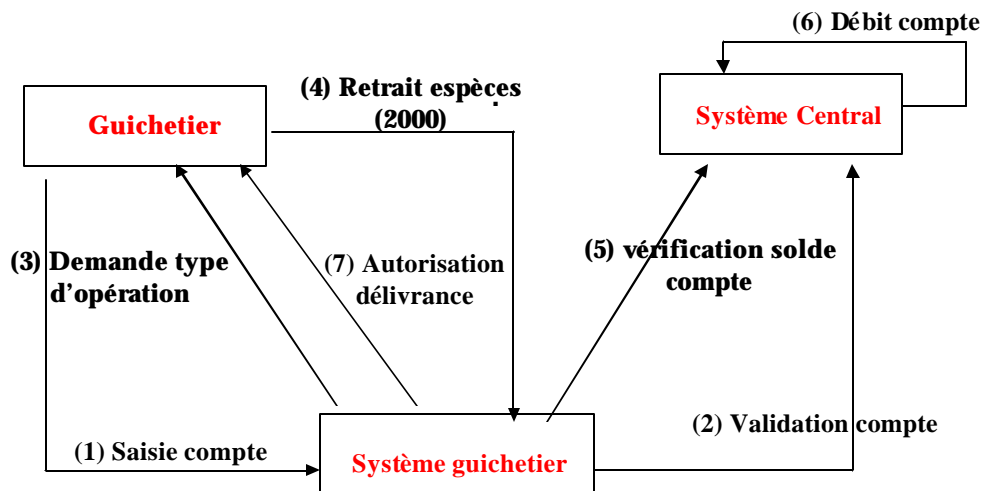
(6) Débit compte

(4) Retrait espèces (2000)

Guichetier

Système Central

(3) Demande type d'opération

(7) Autorisation délivrance

(5) vérification solde compte

(2) Validation compte

(1) Saisie compte

Système guichetier